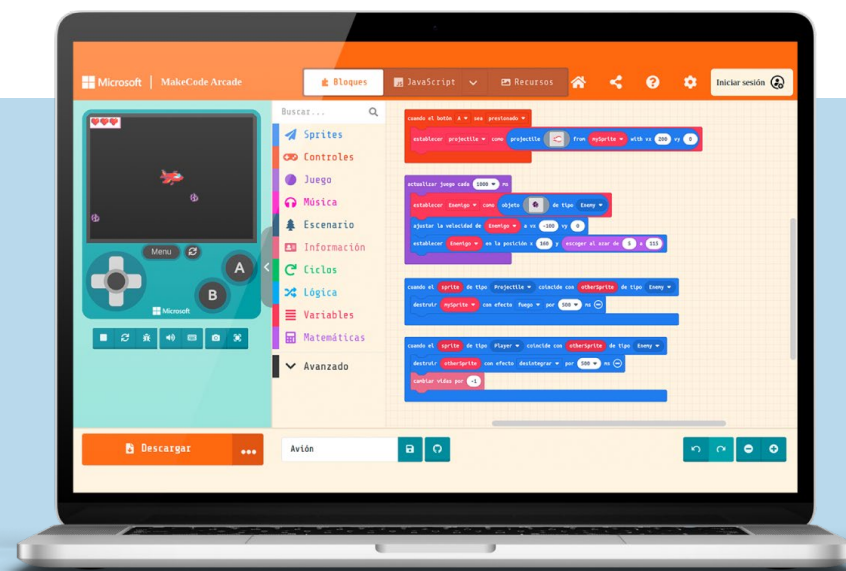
Microsoft | MakeCode Arcade

Bloques
JavaScript
Recursos
Iniciar sesión

Menu
A
B
Microsoft

Buscar...
Sprites
Controles
Juego
Música
Escenario
Información
Ciclos
Lógica
Variables
Matemáticas
Avanzado

cuando el botón A sea presionado
establecer projectile como projectile from mySprite with vx 200 vy 0

actualizar juego cada 1000 ms
establecer Enemigo como objeto de tipo Enemy
ajustar la velocidad de Enemigo a vx -100 vy 0
establecer Enemigo en la posición x 160 y escoger al azar de 5 a 115

cuando el sprite de tipo Projectile coincide con otherSprite de tipo Enemy
destruir mySprite con efecto Fuego por 500 ms

cuando el sprite de tipo Player coincide con otherSprite de tipo Enemy
destruir otherSprite con efecto desintegrar por 500 ms
cambiar vidas por -1

Descargar
...
Avión